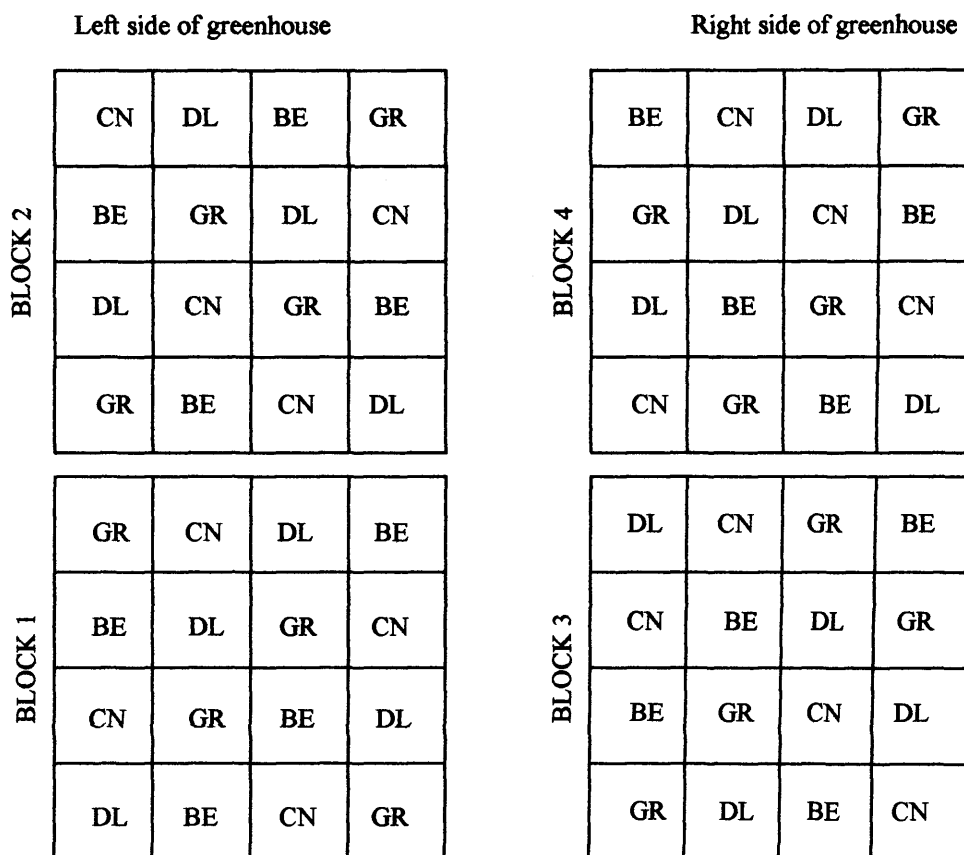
Left side of greenhouse

BLOCK 2

| CN | DL | BE | GR |
|---|---|---|---|
| BE | GR | DL | CN |
| DL | CN | GR | BE |
| GR | BE | CN | DL |

BLOCK 1

| GR | CN | DL | BE |
|---|---|---|---|
| BE | DL | GR | CN |
| CN | GR | BE | DL |
| DL | BE | CN | GR |

Right side of greenhouse

BLOCK 4

| BE | CN | DL | GR |
|---|---|---|---|
| GR | DL | CN | BE |
| DL | BE | GR | CN |
| CN | GR | BE | DL |

BLOCK 3

| DL | CN | GR | BE |
|---|---|---|---|
| CN | BE | DL | GR |
| BE | GR | CN | DL |
| GR | DL | BE | CN |